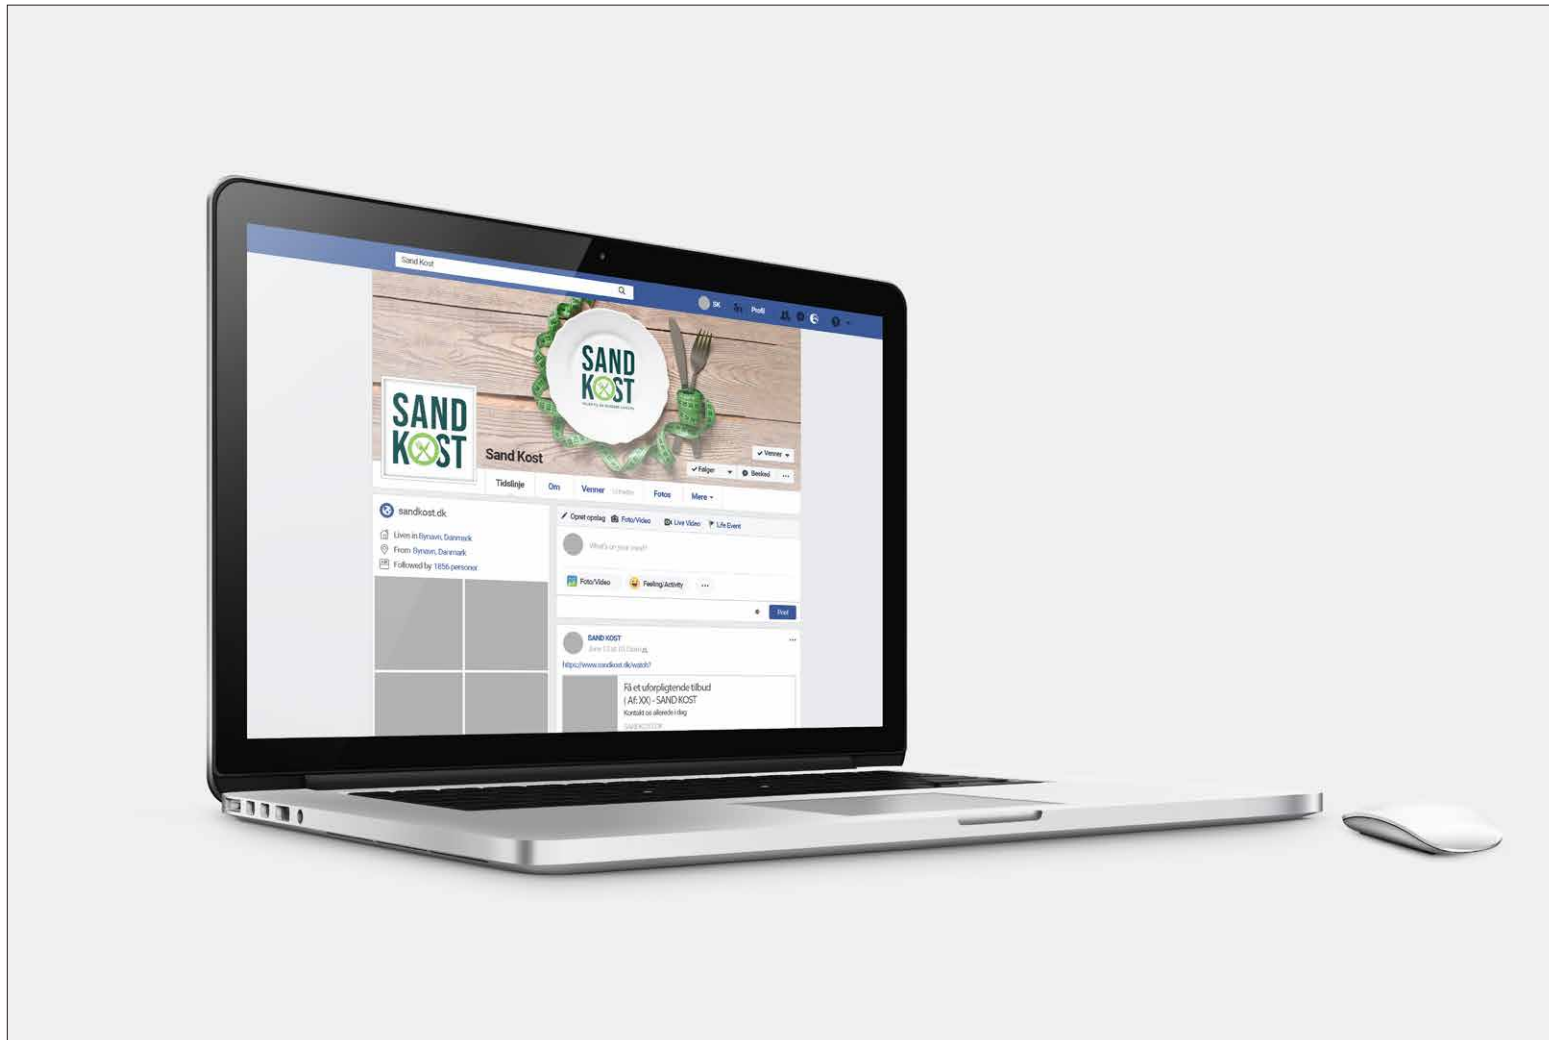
Sand Kost

SK Profil

SAND KOST

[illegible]

SAND KOST

Sand Kost

✓ Venner

✓ Følger

Besked

...

Tidslinje

Om

Venner

Fotos

Mere

sandkost.dk

Lives in Bynavn, Danmark

From Bynavn, Danmark

Followed by 1856 personer

Opret opslag

Foto/Video

Live Video

Life Event

What's on your mind?

Foto/Video

Feeling/Activity

...

Post

SAND KOST

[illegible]

https://www.sandkost.dk/watch?

Få et uforpligtende tilbud
( Af: XX) - SAND KOST
Kontakt os allerede idag

SANDKOST.DK